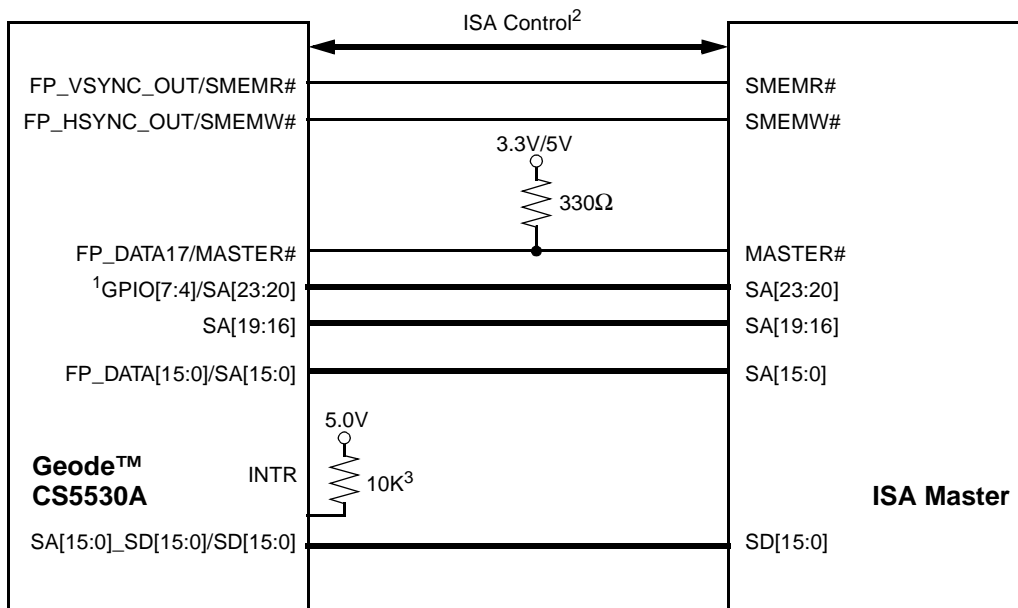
ISA Control$^2$

FP_VSYNC_OUT/SMEMR#

SMEMR#

FP_HSYNC_OUT/SMEMW#

SMEMW#

3.3V/5V

330Ω

FP_DATA17/MASTER#

MASTER#

$^1$GPIO[7:4]/SA[23:20]

SA[23:20]

SA[19:16]

SA[19:16]

FP_DATA[15:0]/SA[15:0]

SA[15:0]

5.0V

Geode™ CS5530A

INTR

10K$^3$

ISA Master

SA[15:0]_SD[15:0]/SD[15:0]

SD[15:0]